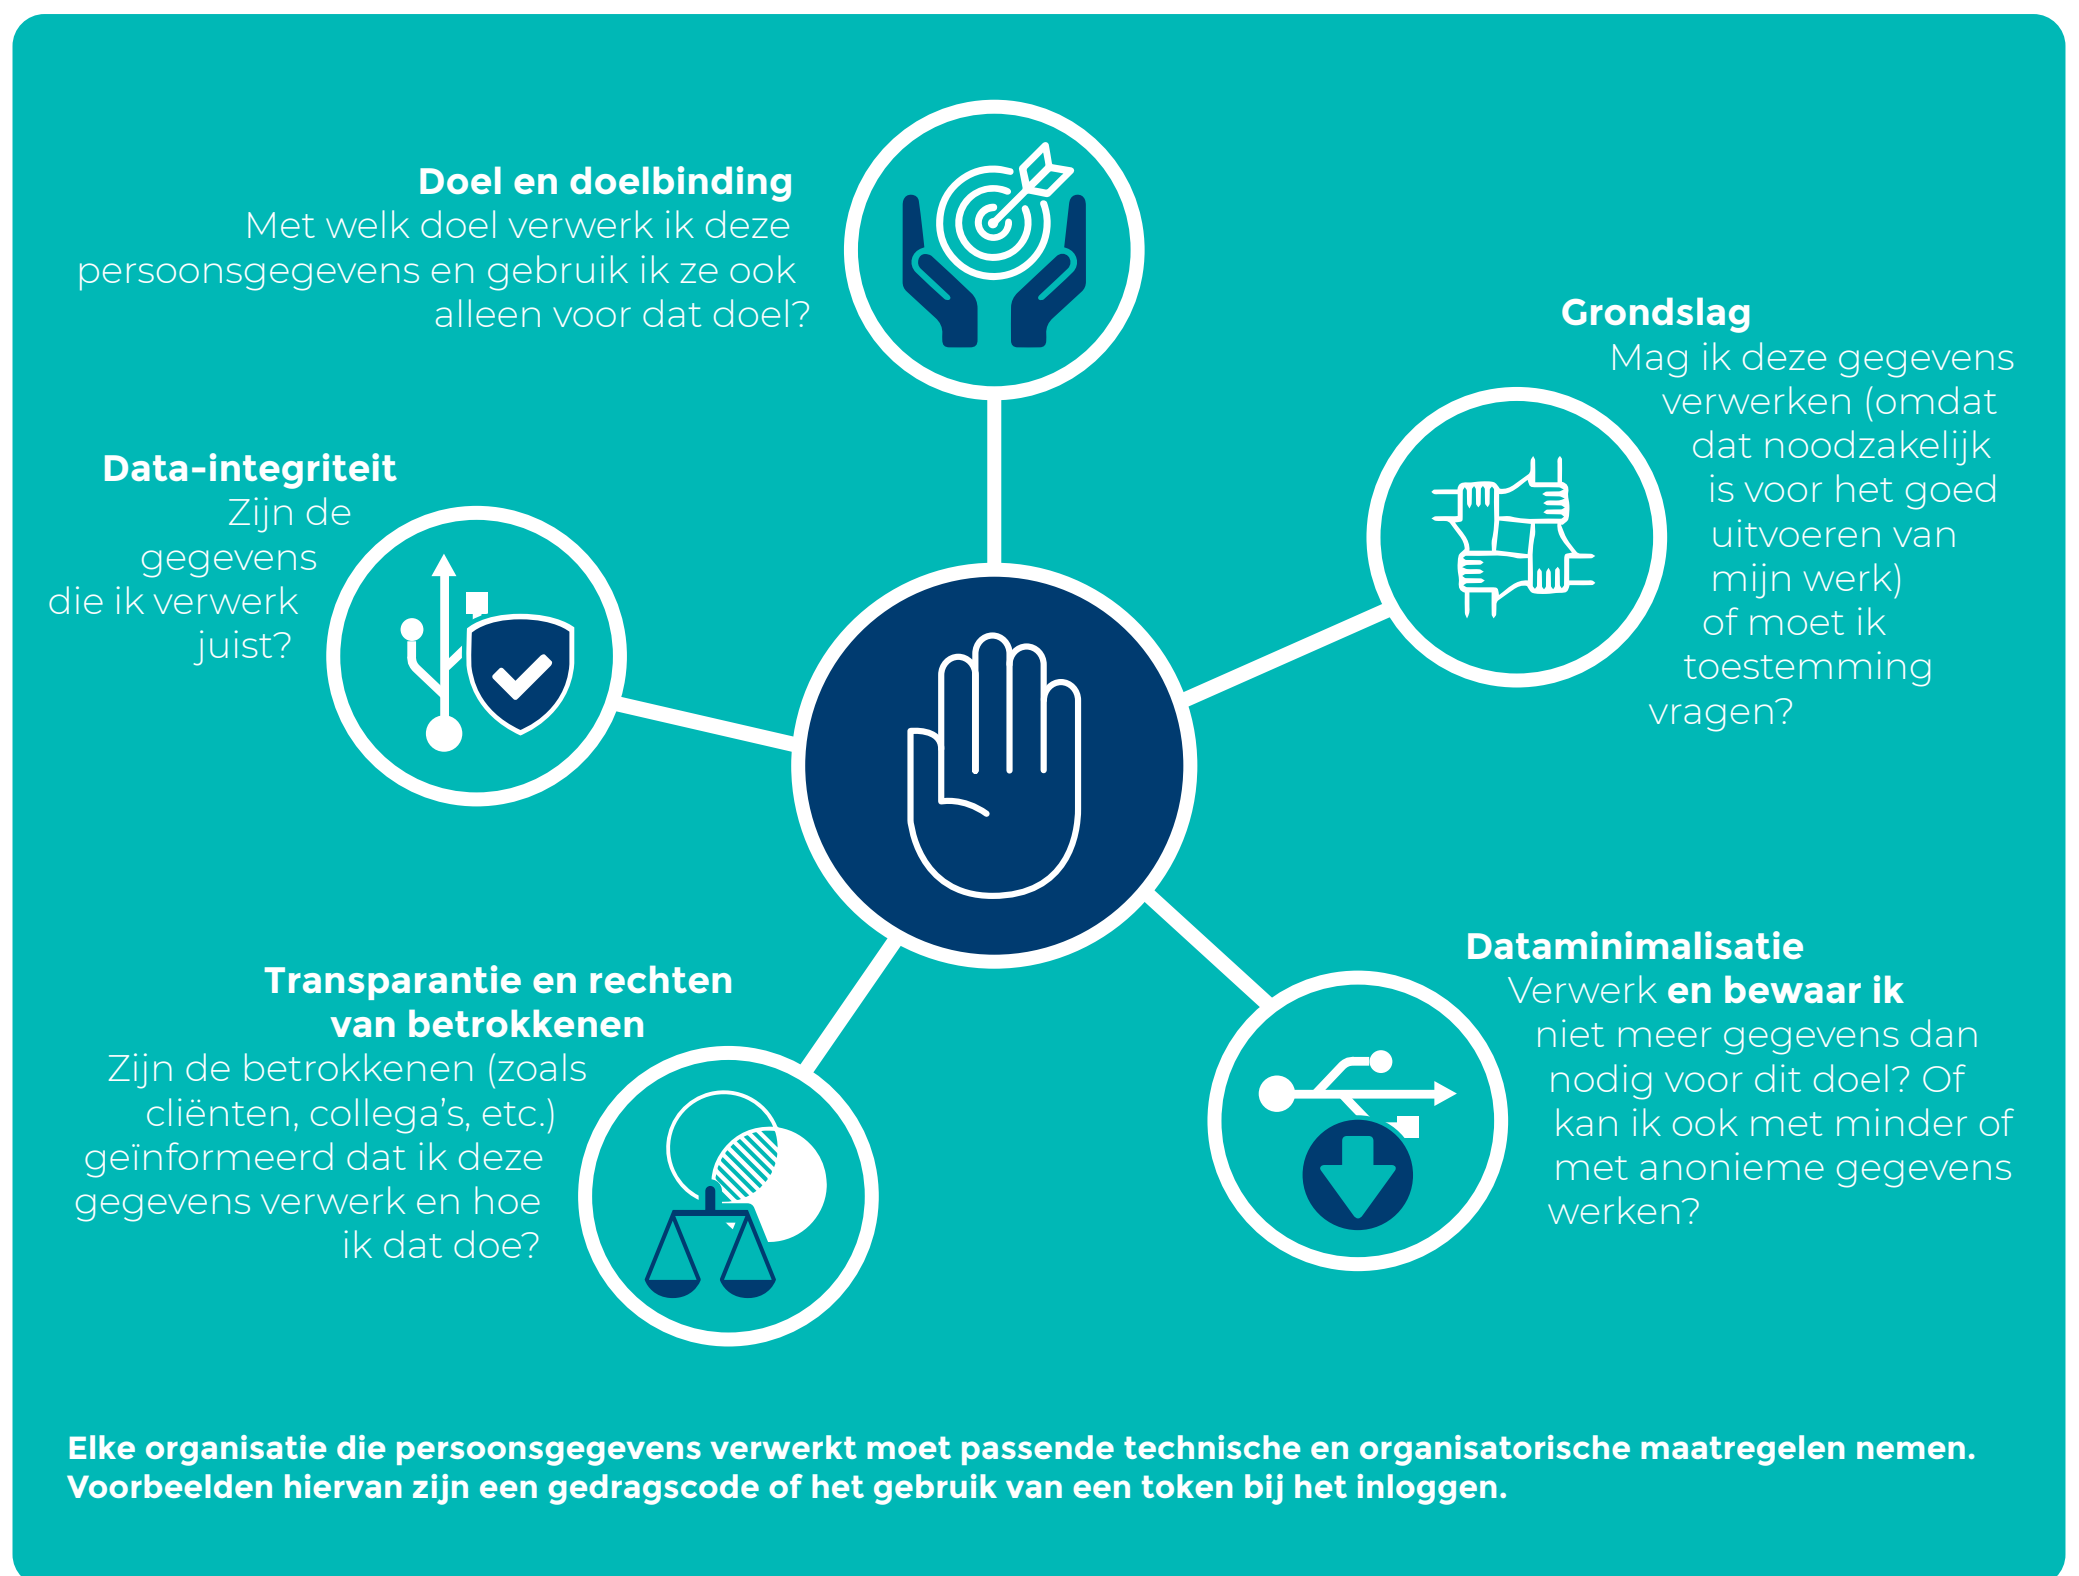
**Doel en doelbinding**
Met welk doel verwerk ik deze persoonsgegevens en gebruik ik ze ook alleen voor dat doel?

**Grondslag**
Mag ik deze gegevens verwerken (omdat dat noodzakelijk is voor het goed uitvoeren van mijn werk) of moet ik toestemming vragen?

**Data-integriteit**
Zijn de gegevens die ik verwerk juist?

**Transparantie en rechten van betrokkenen**
Zijn de betrokkenen (zoals cliënten, collega's, etc.) geïnformeerd dat ik deze gegevens verwerk en hoe ik dat doe?

**Dataminimalisatie**
Verwerk **en bewaar ik** niet meer gegevens dan nodig voor dit doel? Of kan ik ook met minder of met anonieme gegevens werken?

**Elke organisatie die persoonsgegevens verwerkt moet passende technische en organisatorische maatregelen nemen. Voorbeelden hiervan zijn een gedragscode of het gebruik van een token bij het inloggen.**